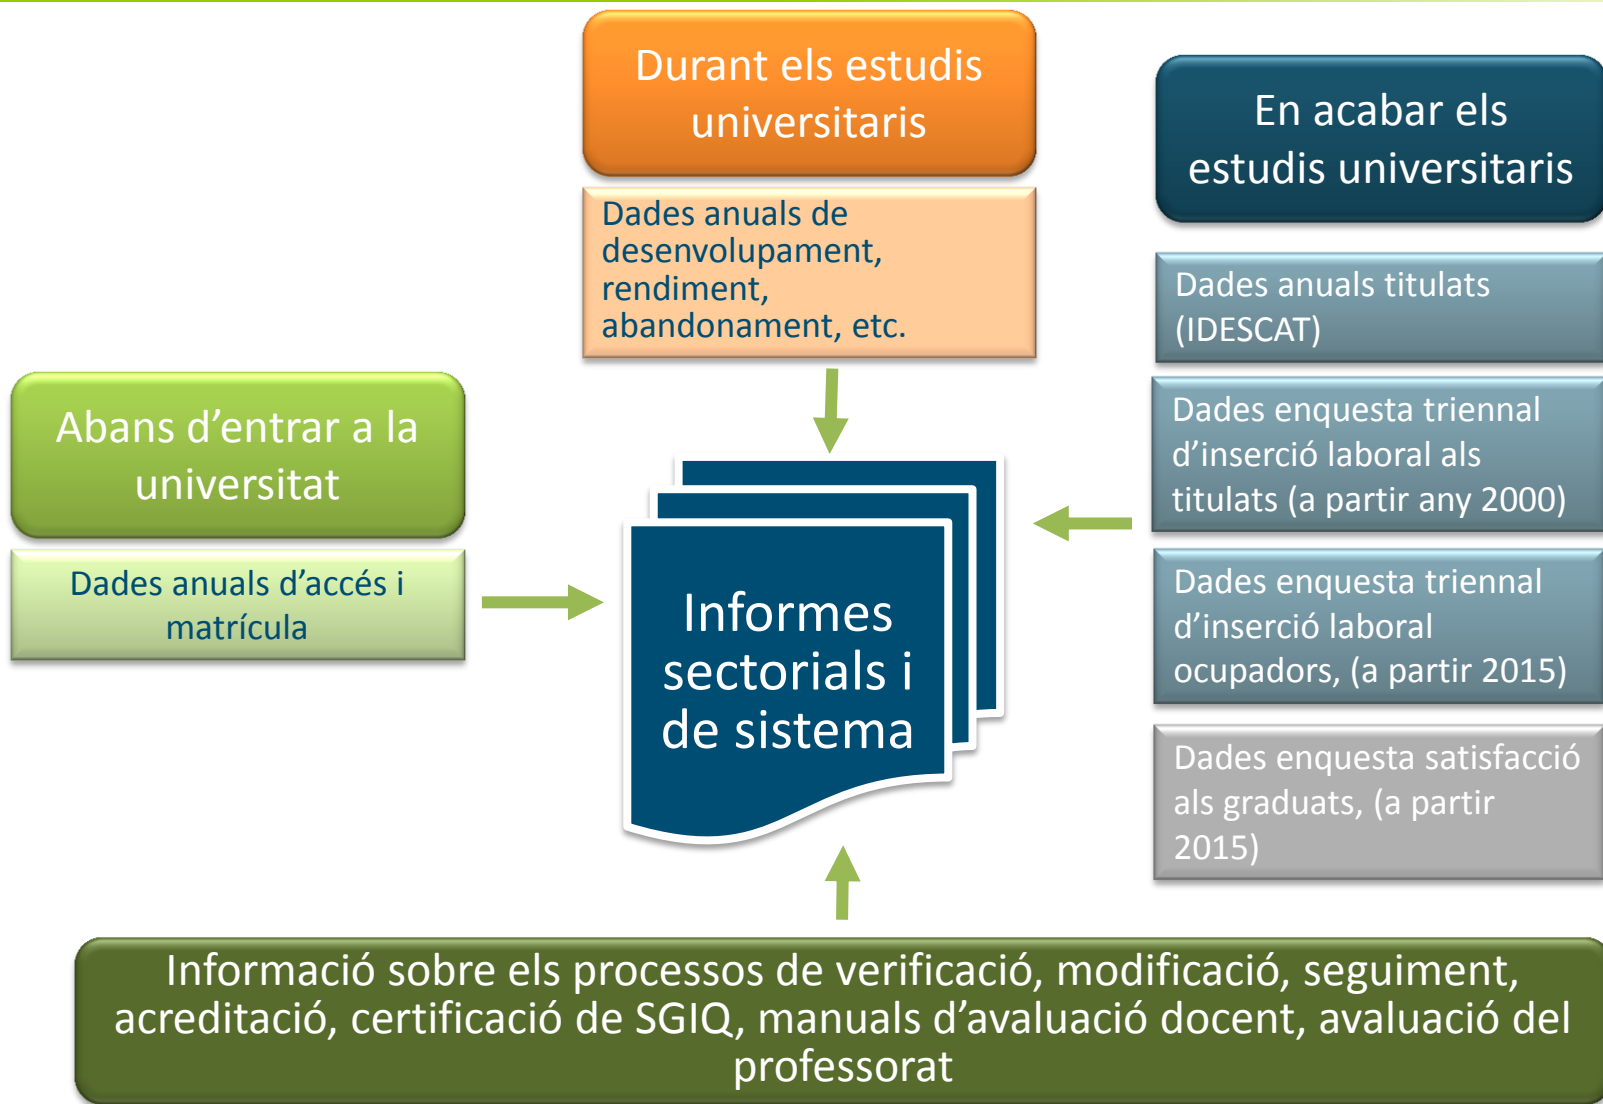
Abans d’entrar a la universitat

Dades anuals d’accés i matrícula

Durant els estudis universitaris

Dades anuals de desenvolupament, rendiment, abandonament, etc.

En acabar els estudis universitaris

Dades anuals titulats (IDESCAT)

Dades enquesta triennal d’inserció laboral als titulats (a partir any 2000)

Dades enquesta triennal d’inserció laboral ocupadors, (a partir 2015)

Dades enquesta satisfacció als graduats, (a partir 2015)

Informes sectorials i de sistema

Informació sobre els processos de verificació, modificació, seguiment, acreditació, certificació de SGIQ, manuals d’avaluació docent, avaluació del professorat